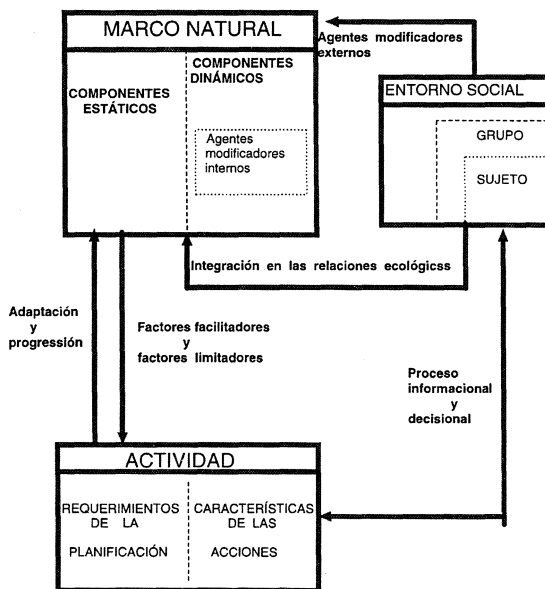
MARCO NATURAL

Agentes modificadores externos

COMPONENTES ESTÁTICOS

COMPONENTES DINÁMICOS

Agentes modificadores internos

ENTORNO SOCIAL

GRUPO

SUJETO

Integración en las relaciones ecológicss

Adaptación y progression

Factores facilitadores y factores limitadores

Proceso informacional y decisional

ACTIVIDAD

REQUERIMIENTOS DE LA PLANIFICACIÓN

CARACTERÍSTICAS DE LAS ACCIONES